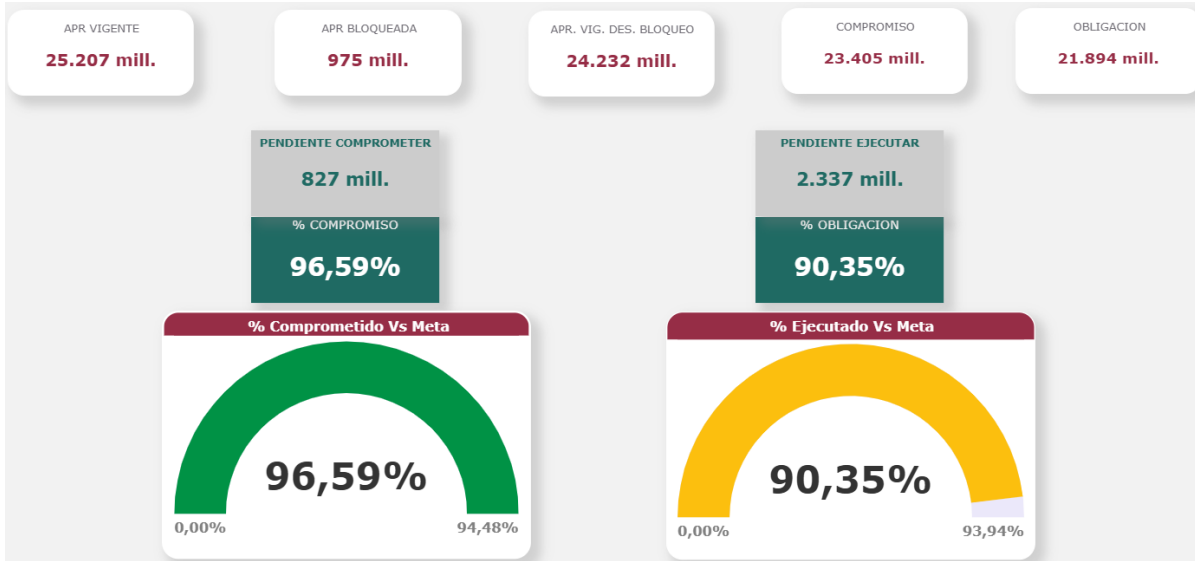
APR VIGENTE
25.207 mill.

APR BLOQUEADA
975 mill.

APR. VIG. DES. BLOQUEO
24.232 mill.

COMPROMISO
23.405 mill.

OBLIGACION
21.894 mill.

PENDIENTE COMPROMETER
827 mill.

% COMPROMISO
96,59%

PENDIENTE EJECUTAR
2.337 mill.

% OBLIGACION
90,35%

% Comprometido Vs Meta
96,59%
0,00%
94,48%

% Ejecutado Vs Meta
90,35%
0,00%
93,94%